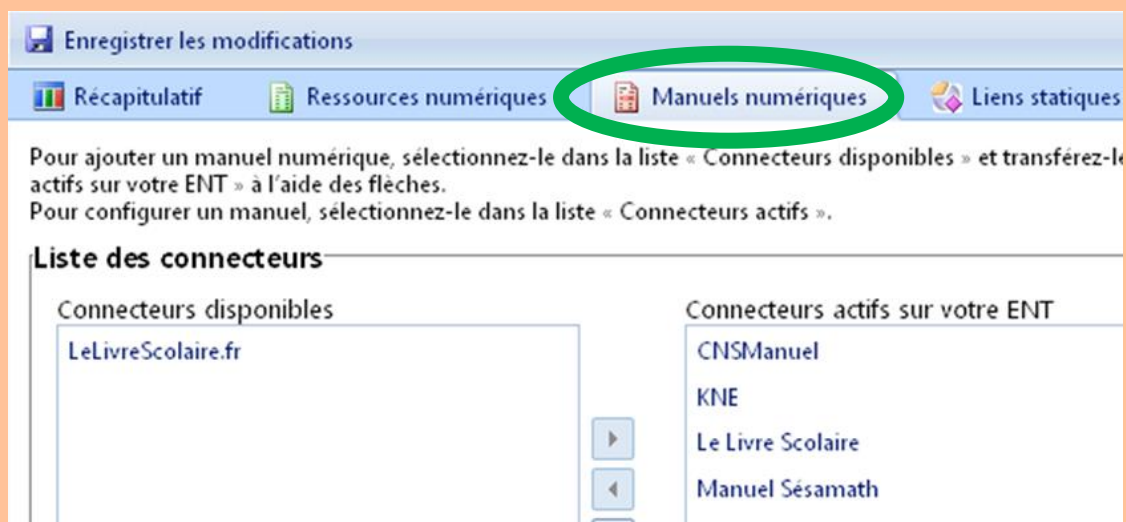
Enregistrer les modifications

Récapitulatif | Ressources numériques | Manuels numériques | Liens statiques

Pour ajouter un manuel numérique, sélectionnez-le dans la liste « Connecteurs disponibles » et transférez-le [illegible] actifs sur votre ENT » à l'aide des flèches.
Pour configurer un manuel, sélectionnez-le dans la liste « Connecteurs actifs ».

Liste des connecteurs

Connecteurs disponibles

LeLivreScolaire.fr

Connecteurs actifs sur votre ENT

CNSManuel

KNE

Le Livre Scolaire

Manuel Sésamath